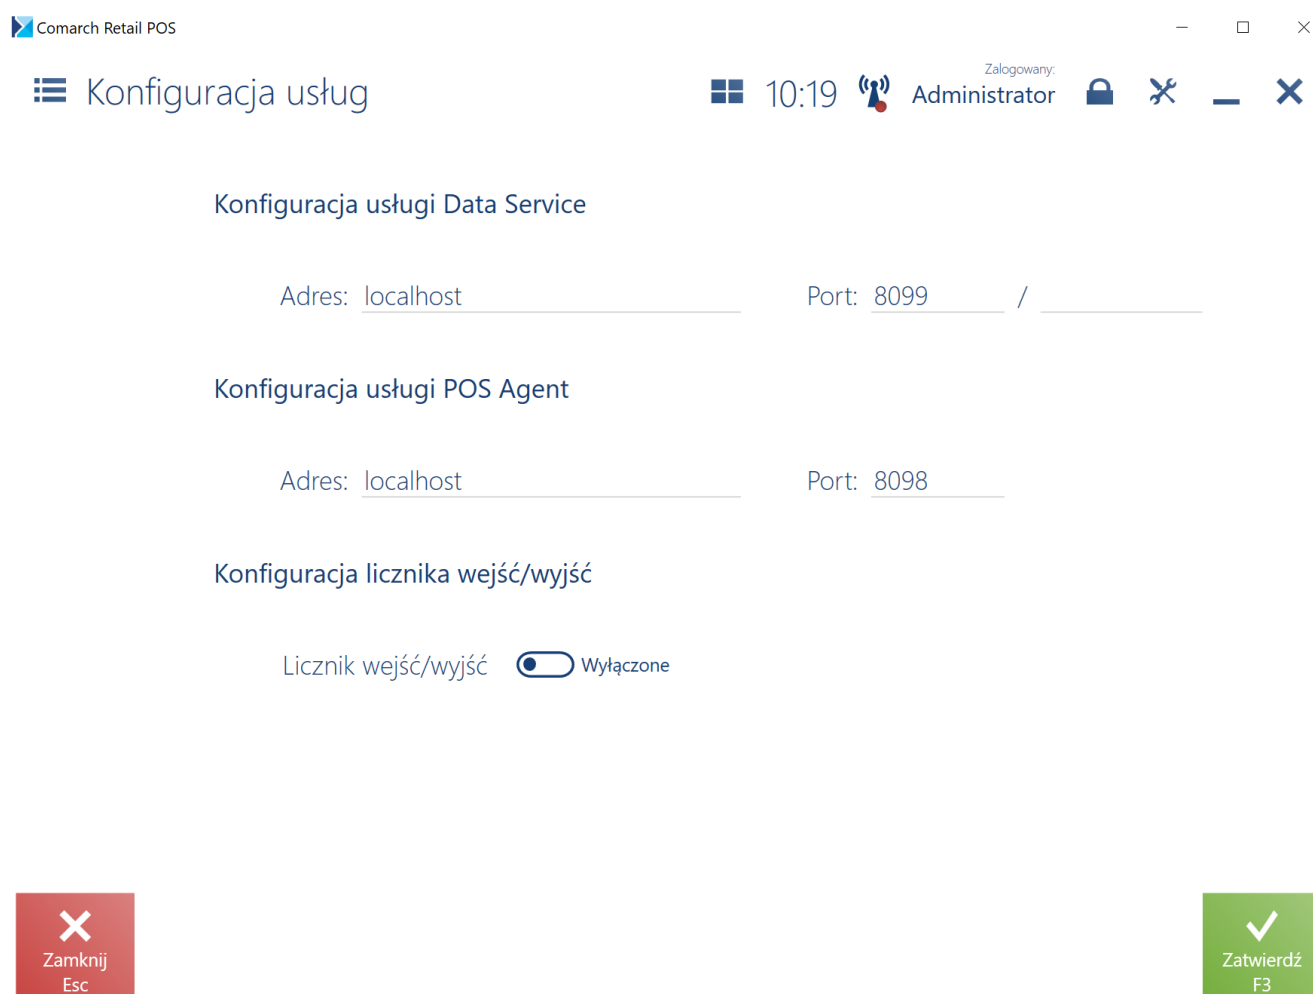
Comarch Retail POS

Konfiguracja usług

10:19

Zalogowany:
Administrator

Konfiguracja usługi Data Service

Adres: localhost

Port: 8099 /

Konfiguracja usługi POS Agent

Adres: localhost

Port: 8098

Konfiguracja licznika wejść/wyjść

Licznik wejść/wyjść Wyłączone

Zamknij
Esc

Zatwierdź
F3